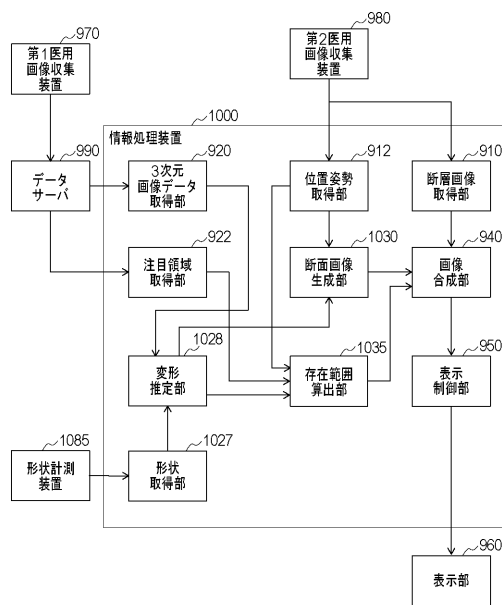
970
第1医用画像収集装置

980
第2医用画像収集装置

1000
情報処理装置

990
データサーバ

920
3次元画像データ取得部

912
位置姿勢取得部

910
断層画像取得部

922
注目領域取得部

1030
断面画像生成部

940
画像合成部

1028
変形推定部

1035
存在範囲算出部

950
表示制御部

1085
形状計測装置

1027
形状取得部

960
表示部